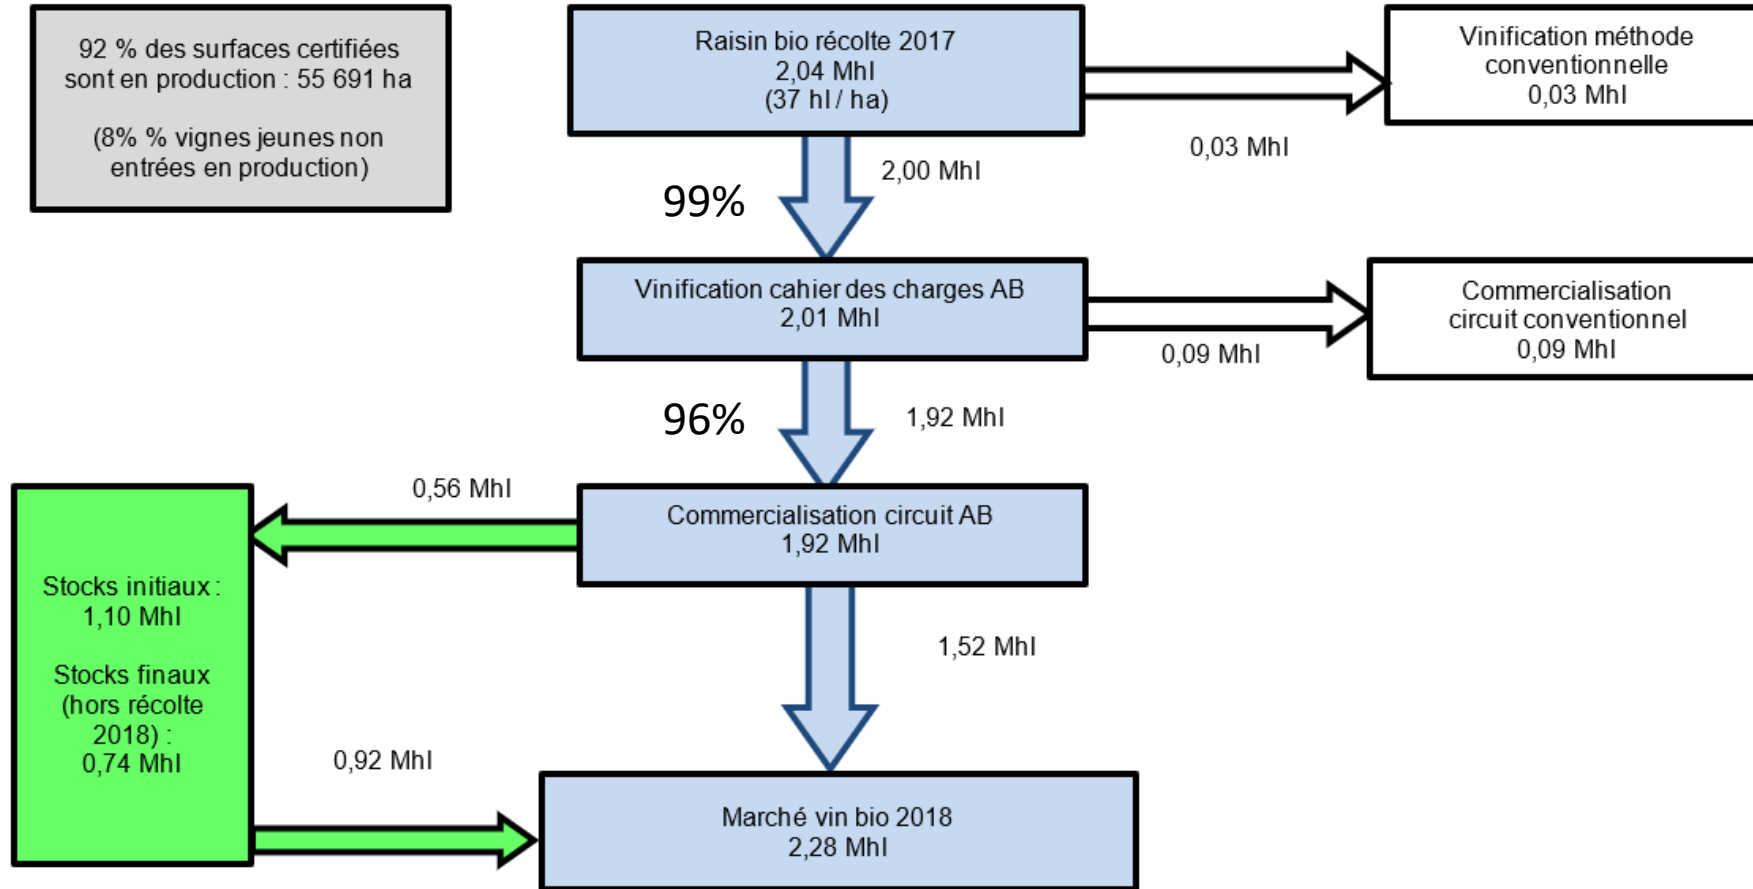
92 % des surfaces certifiées sont en production : 55 691 ha

(8% % vignes jeunes non entrées en production)

Raisin bio récolte 2017
2,04 Mhl
(37 hl / ha)

Vinification méthode conventionnelle
0,03 Mhl

0,03 Mhl

99%

2,00 Mhl

Vinification cahier des charges AB
2,01 Mhl

Commercialisation circuit conventionnel
0,09 Mhl

0,09 Mhl

96%

1,92 Mhl

0,56 Mhl

Commercialisation circuit AB
1,92 Mhl

Stocks initiaux :
1,10 Mhl

Stocks finaux (hors récolte 2018) :
0,74 Mhl

1,52 Mhl

0,92 Mhl

Marché vin bio 2018
2,28 Mhl